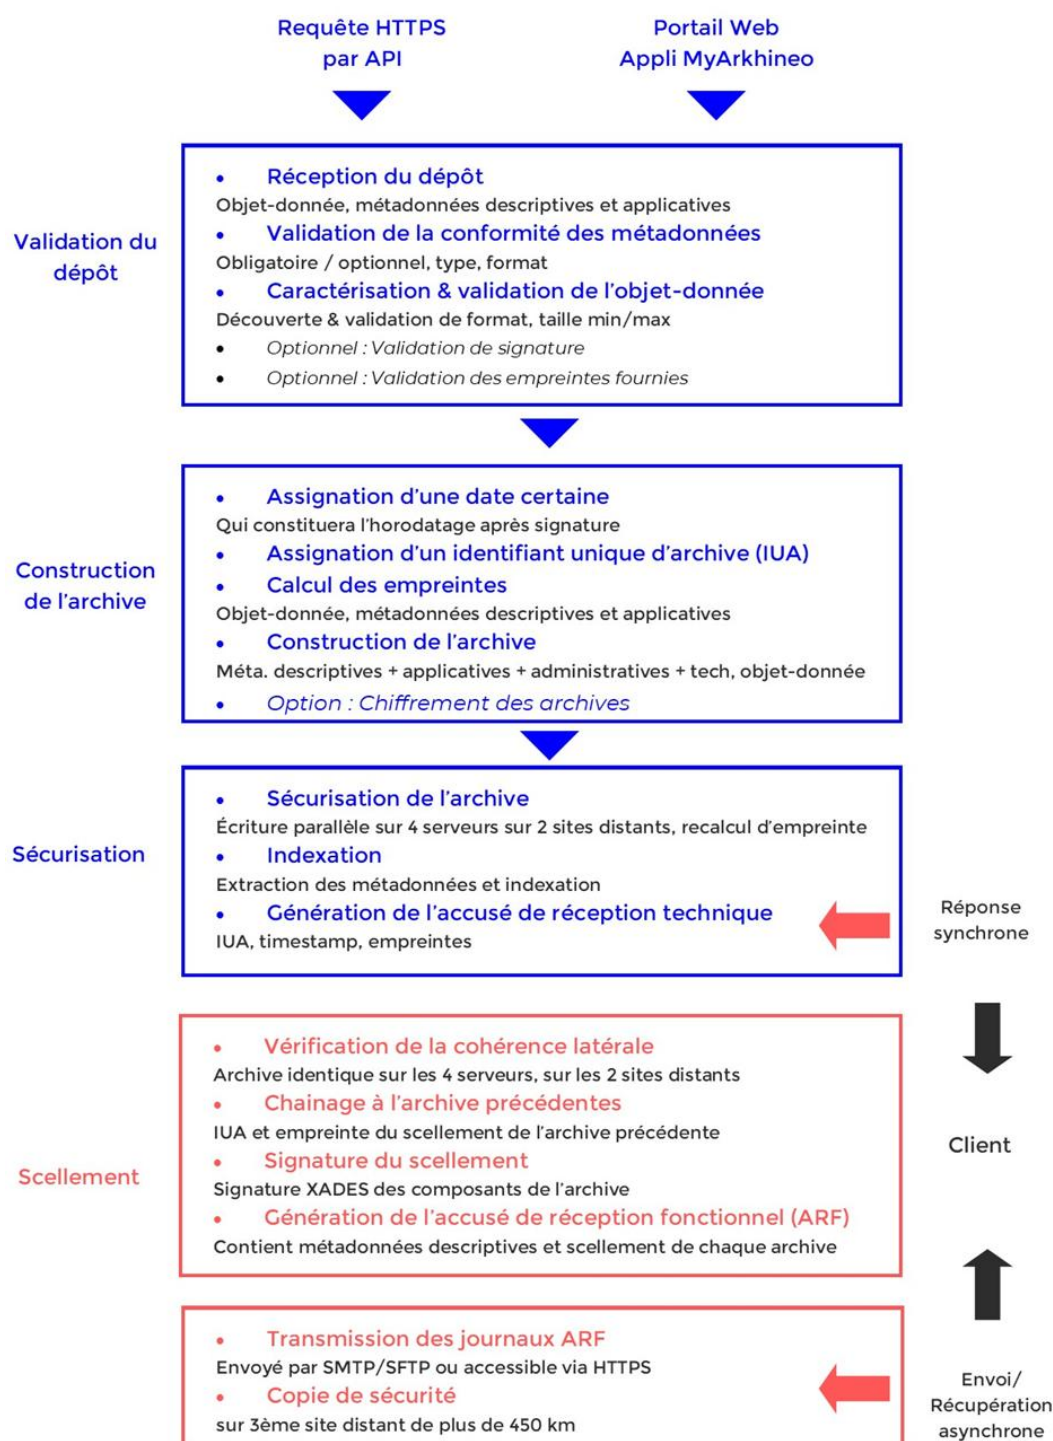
Requête HTTPS par API

Portail Web Appli MyArkhineo

Validation du dépôt

- Réception du dépôt
Objet-donnée, métadonnées descriptives et applicatives
- Validation de la conformité des métadonnées
Obligatoire / optionnel, type, format
- Caractérisation & validation de l'objet-donnée
Découverte & validation de format, taille min/max
- Optionnel : Validation de signature
- Optionnel : Validation des empreintes fournies

Construction de l'archive

- Assignation d'une date certaine
Qui constituera l'horodatage après signature
- Assignation d'un identifiant unique d'archive (IUA)
- Calcul des empreintes
Objet-donnée, métadonnées descriptives et applicatives
- Construction de l'archive
Méta. descriptives + applicatives + administratives + tech, objet-donnée
- Option : Chiffrement des archives

Sécurisation

- Sécurisation de l'archive
Écriture parallèle sur 4 serveurs sur 2 sites distants, recalcul d'empreinte
- Indexation
Extraction des métadonnées et indexation
- Génération de l'accusé de réception technique
IUA, timestamp, empreintes

Réponse synchrone

Scellement

- Vérification de la cohérence latérale
Archive identique sur les 4 serveurs, sur les 2 sites distants
- Chainage à l'archive précédentes
IUA et empreinte du scellement de l'archive précédente
- Signature du scellement
Signature XADES des composants de l'archive
- Génération de l'accusé de réception fonctionnel (ARF)
Contient métadonnées descriptives et scellement de chaque archive

Client

- Transmission des journaux ARF
Envoyé par SMTP/SFTP ou accessible via HTTPS
- Copie de sécurité
sur 3ème site distant de plus de 450 km

Envoi/ Récupération asynchrone